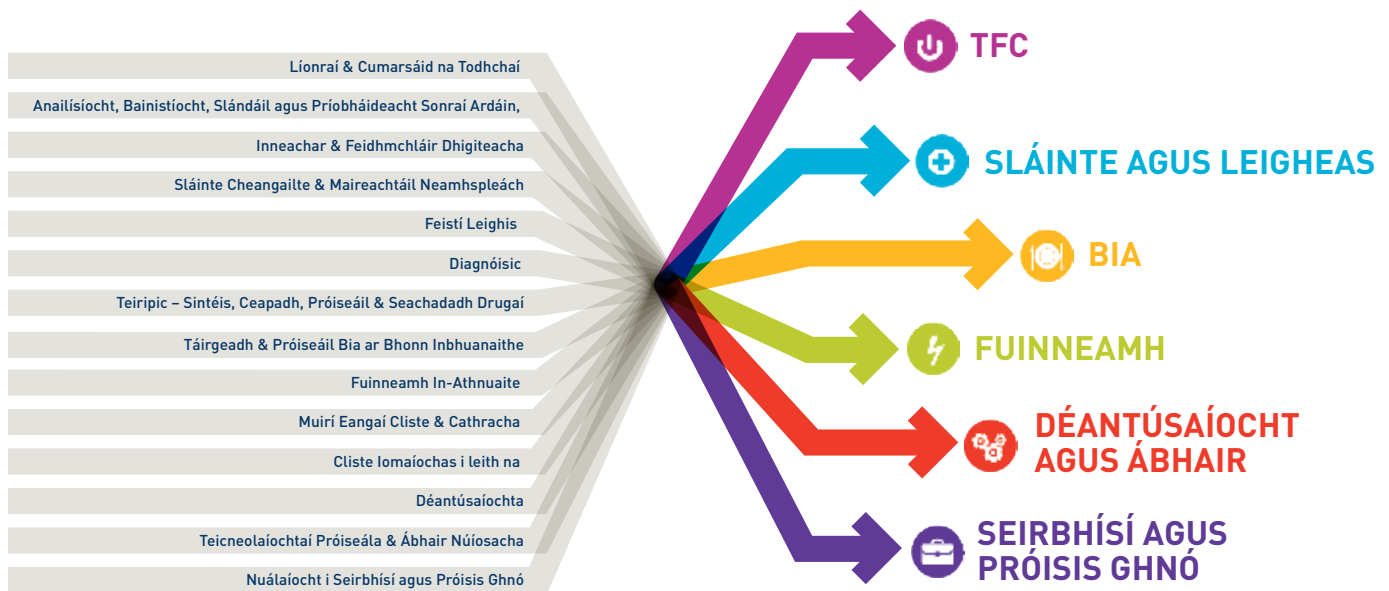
Líonraí & Cumarsáid na Todhchaí
Anailísíocht, Bainistíocht, Slándáil agus Príobháideacht Sonraí Ardáin,
Inneachar & Feidhmchláir Dhigiteacha
Sláinte Cheangailte & Maireachtáil Neamhspleách
Feistí Leighis
Diagnóisic
Teiripic – Sintéis, Ceapadh, Próiseáil & Seachadadh Drugaí
Táirgeadh & Próiseáil Bia ar Bhonn Inbhuanaithe
Fuinneamh In-Athnuaite
Muirí Eangaí Cliste & Cathracha
Cliste Iomaíochas i leith na
Déantúsaíochta
Teicneolaíochtaí Próiseála & Ábhair Núíosacha
Nuálaíocht i Seirbhísí agus Próisis Ghnó

TFC
SLÁINTE AGUS LEIGHEAS
BIA
FUINNEAMH
DÉANTÚSAÍOCHT AGUS ÁBHAIR
SEIRBHÍSÍ AGUS PRÓISIS GHNÓ